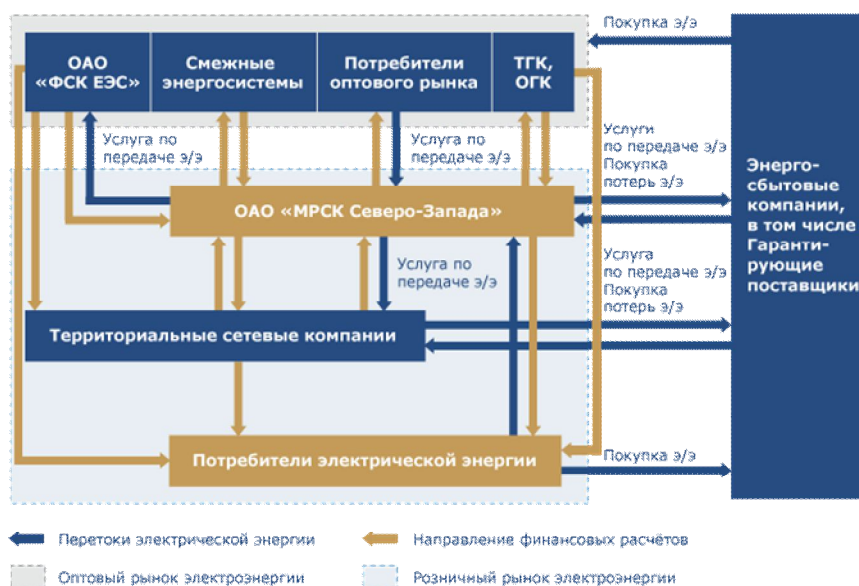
Покупка э/э

ОАО «ФСК ЕЭС»

Смежные энергосистемы

Потребители оптового рынка

ТГК, ОГК

Услуга по передаче э/э

Услуга по передаче э/э

Услуги по передаче э/э Покупка потерь э/э

Энерго-сбытовые компании, в том числе Гаранти-рующие поставщики

ОАО «МРСК Северо-Запада»

Услуга по передаче э/э

Услуга по передаче э/э Покупка потерь э/э

Территориальные сетевые компании

Потребители электрической энергии

Покупка э/э

Перетоки электрической энергии

Направление финансовых расчётов

Оптовый рынок электроэнергии

Розничный рынок электроэнергии